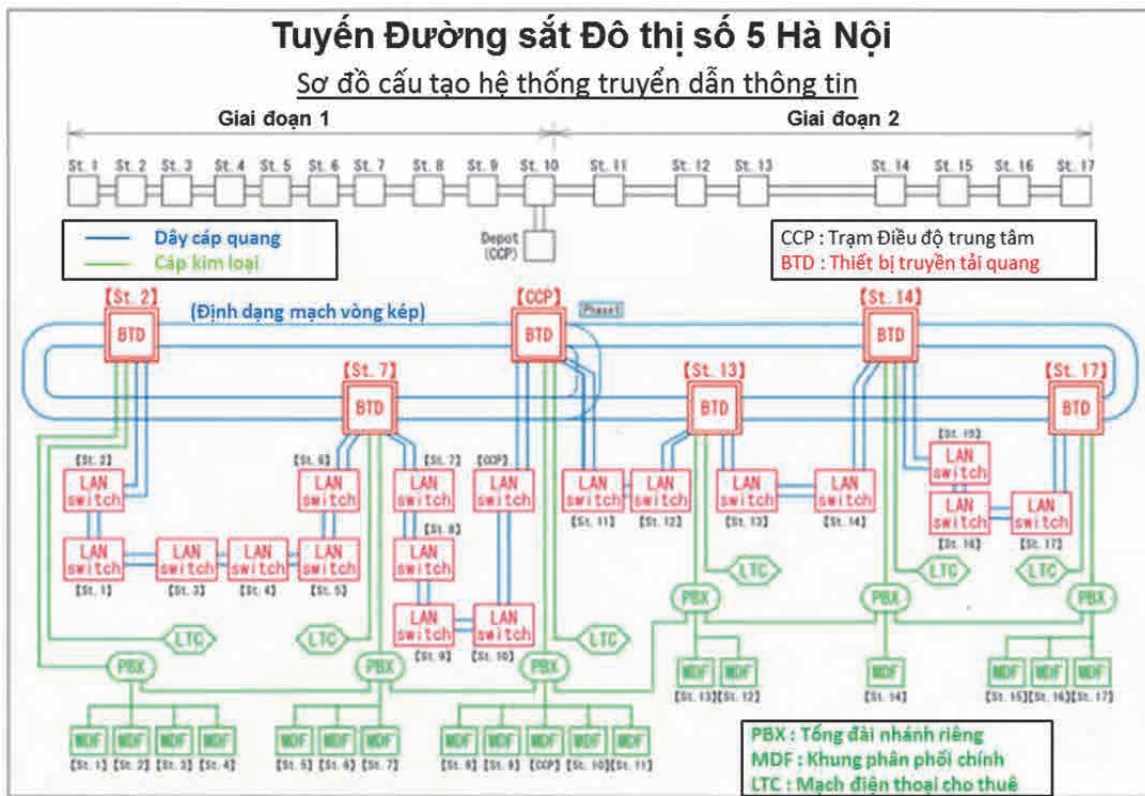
Tuyến Đường sắt Đô thị số 5 Hà Nội

Sơ đồ cấu tạo hệ thống truyền dẫn thông tin

Giai đoạn 1

Giai đoạn 2

St. 1 St. 2 St. 3 St. 4 St. 5 St. 6 St. 7 St. 8 St. 9 St. 10 St. 11 St. 12 St. 13 St. 14 St. 15 St. 16 St. 17

Depot (CCP)

Dây cáp quang
Cáp kim loại

CCP : Trạm Điều độ trung tâm
BTD : Thiết bị truyền tải quang

【St. 2】 BTD

(Định dạng mạch vòng kép)

【CCP】 BTD Phase1

【St. 14】 BTD

【St. 7】 BTD

【St. 13】 BTD

【St. 17】 BTD

【St. 2】 LAN switch
LAN switch 【St. 1】
LAN switch 【St. 3】
LAN switch 【St. 4】
【St. 6】 LAN switch
LAN switch 【St. 5】
【St. 7】 LAN switch
【St. 8】 LAN switch
LAN switch 【St. 9】
【CCP】 LAN switch
LAN switch 【St. 10】
LAN switch 【St. 11】
LAN switch 【St. 12】
LAN switch 【St. 13】
LAN switch 【St. 14】
【St. 15】 LAN switch
LAN switch 【St. 16】
LAN switch 【St. 17】

LTC LTC LTC LTC LTC LTC

PBX PBX PBX PBX PBX PBX

MDF 【St. 1】 MDF 【St. 2】 MDF 【St. 3】 MDF 【St. 4】
MDF 【St. 5】 MDF 【St. 6】 MDF 【St. 7】
MDF 【St. 8】 MDF 【St. 9】 MDF 【CCP】 MDF 【St. 10】 MDF 【St. 11】
MDF 【St. 13】 MDF 【St. 12】
MDF 【St. 14】
MDF 【St. 15】 MDF 【St. 16】 MDF 【St. 17】

PBX : Tổng đài nhánh riêng
MDF : Khung phân phối chính
LTC : Mạch điện thoại cho thuê